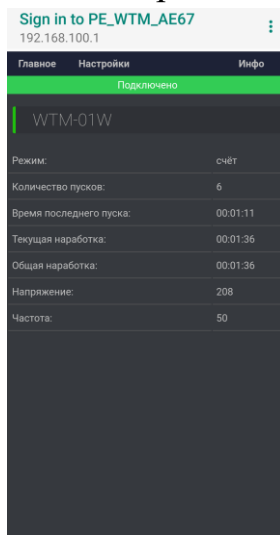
Sign in to PE_WTM_AE67
192.168.100.1

Главное Настройки Инфо

Подключено

WTM-01W

| | |
|---|---|
| Режим: | счёт |
| Количество пусков: | 6 |
| Время последнего пуска: | 00:01:11 |
| Текущая наработка: | 00:01:36 |
| Общая наработка: | 00:01:36 |
| Напряжение: | 208 |
| Частота: | 50 |